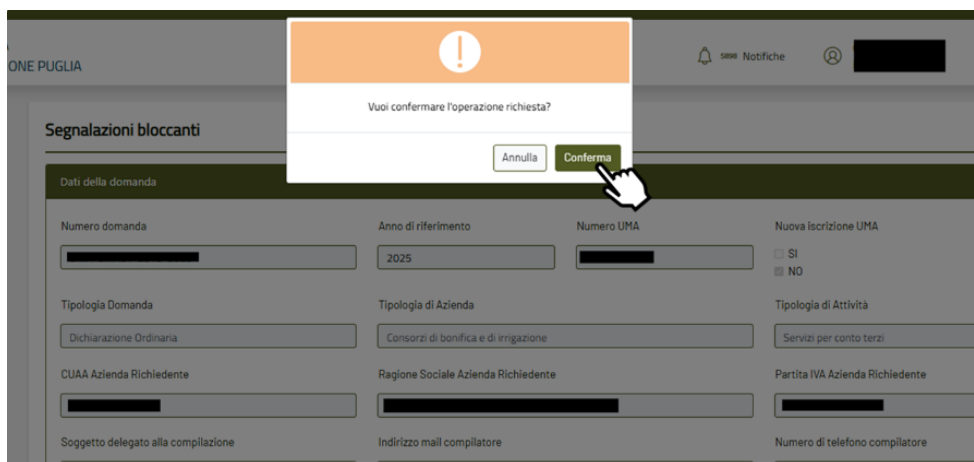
ONE PUGLIA

5890 Notifiche

Vuoi confermare l'operazione richiesta?

Annulla Conferma

Segnalazioni bloccanti

Dati della domanda

Numero domanda

Anno di riferimento
2025

Numero UMA

Nuova iscrizione UMA
SI
NO

Tipologia Domanda
Dichiarazione Ordinaria

Tipologia di Azienda
Consorzi di bonifica e di irrigazione

Tipologia di Attività
Servizi per conto terzi

CUAA Azienda Richiedente

Ragione Sociale Azienda Richiedente

Partita IVA Azienda Richiedente

Soggetto delegato alla compilazione

Indirizzo mail compilatore

Numero di telefono compilatore